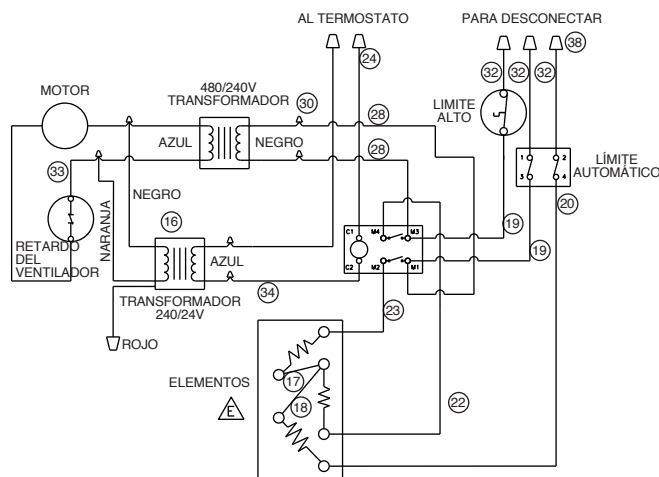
AL TERMOSTATO

PARA DESCONECTAR

24

38

32

32

32

MOTOR

480/240V TRANSFORMADOR

30

28

LIMITE ALTO

AZUL

NEGRO

28

LÍMITE AUTOMÁTICO

33

1 2 3 4

20

NEGRO

NARANJA

16

C1 M4 M3

C2 M2 M1

19

19

RETARDO DEL VENTILADOR

AZUL

TRANSFORMADOR 240/24V

34

23

ROJO

ELEMENTOS

E

17

18

22